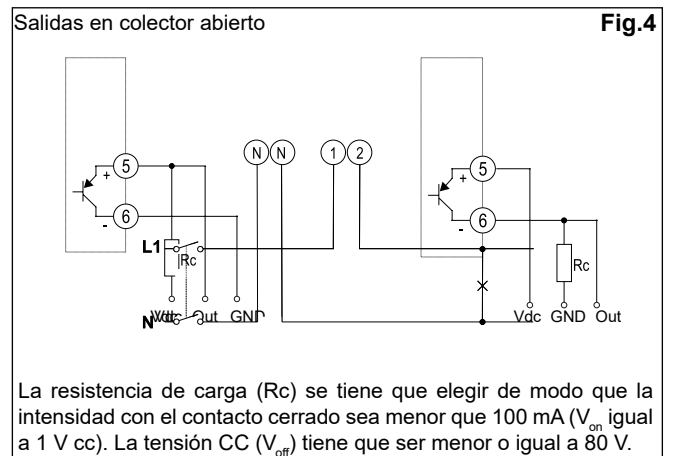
Salidas en colector abierto

Fig.4

+ 5
- 6
N N
1 2
+ 5
- 6
L1
Rc
Rc
N Vdc Out GND
Vdc GND Out

La resistencia de carga (Rc) se tiene que elegir de modo que la intensidad con el contacto cerrado sea menor que 100 mA ($V_{on}$ igual a 1 V cc). La tensión CC ($V_{off}$) tiene que ser menor o igual a 80 V.